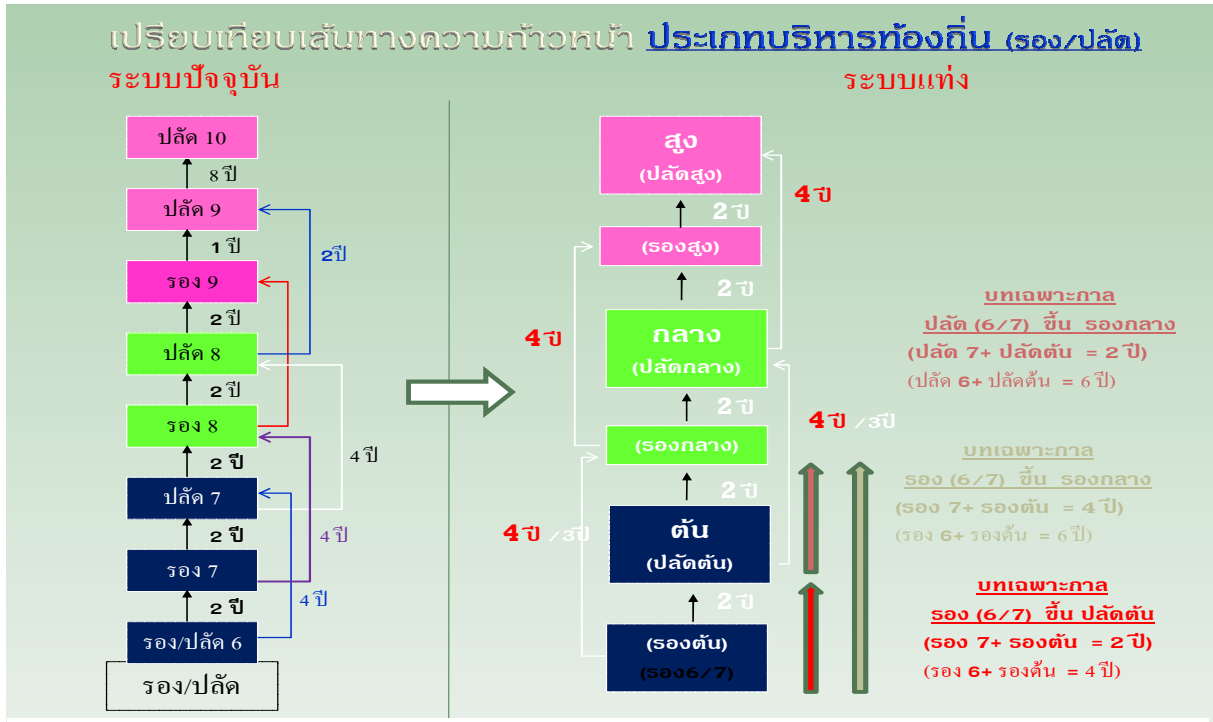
เปรียบเทียบเส้นทางความก้าวหน้า ประเภทบริหารท้องถิ่น (รอง/ปลัด)

ระบบปัจจุบัน

ปลัด 10
8 ปี
ปลัด 9
1 ปี
รอง 9
2 ปี
ปลัด 8
2 ปี
รอง 8
2 ปี
ปลัด 7
2 ปี
รอง 7
2 ปี
รอง/ปลัด 6
รอง/ปลัด
2ปี
4 ปี
4 ปี
4 ปี

ระบบแท่ง

สูง
(ปลัดสูง)
2 ปี
(รองสูง)
2 ปี
กลาง
(ปลัดกลาง)
2 ปี
(รองกลาง)
2 ปี
ต้น
(ปลัดต้น)
2 ปี
(รองต้น)
(รอง6/7)
4 ปี
4 ปี
4 ปี / 3ปี
4 ปี / 3ปี

บทเฉพาะกาล
ปลัด (6/7) ขึ้น รองกลาง
(ปลัด 7+ ปลัดต้น = 2 ปี)
(ปลัด 6+ ปลัดต้น = 6 ปี)

บทเฉพาะกาล
รอง (6/7) ขึ้น รองกลาง
(รอง 7+ รองต้น = 4 ปี)
(รอง 6+ รองต้น = 6 ปี)

บทเฉพาะกาล
รอง (6/7) ขึ้น ปลัดต้น
(รอง 7+ รองต้น = 2 ปี)
(รอง 6+ รองต้น = 4 ปี)